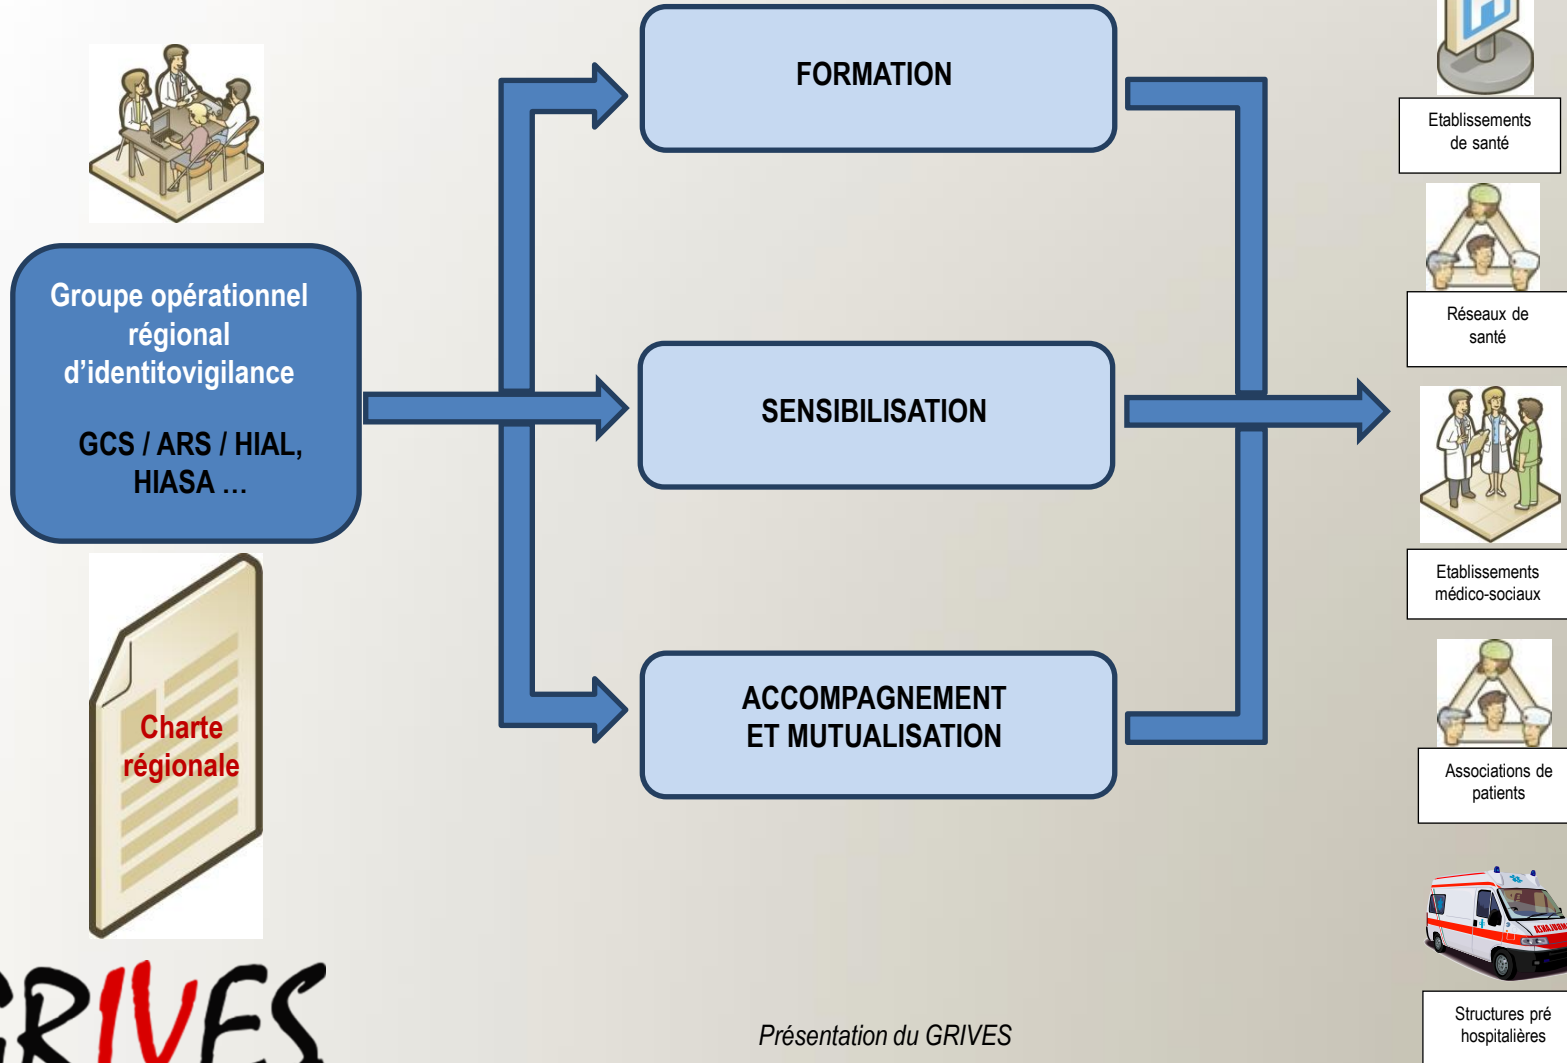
Groupe opérationnel régional d'identitovigilance

GCS / ARS / HIAL, HIASA …

Charte régionale

FORMATION

SENSIBILISATION

ACCOMPAGNEMENT ET MUTUALISATION

Etablissements de santé

Réseaux de santé

Etablissements médico-sociaux

Associations de patients

Structures pré hospitalières

GRIVES

Présentation du GRIVES